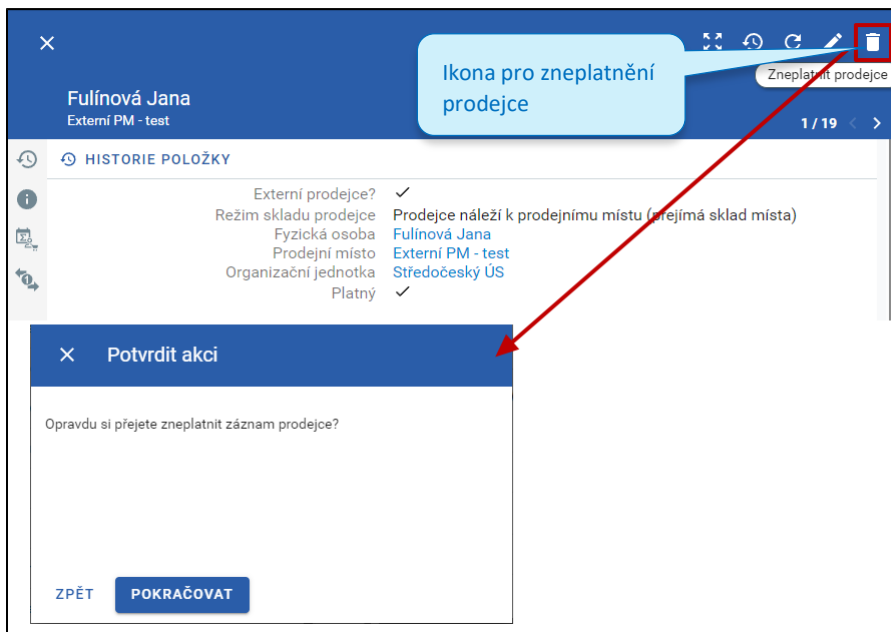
Ikona pro zneplatnění prodejce

Zneplatnit prodejce

Fulínová Jana
Externí PM - test

1 / 19

HISTORIE POLOŽKY

| | |
|---|---|
| Externí prodejce? | ✓ |
| Režim skladu prodejce | Prodejce náleží k prodejnímu místu (přejímá sklad místa) |
| Fyzická osoba | Fulínová Jana |
| Prodejní místo | Externí PM - test |
| Organizační jednotka | Středočeský ÚS |
| Platný | ✓ |

Potvrdit akci

Opravdu si přejete zneplatnit záznam prodejce?

ZPĚT POKRAČOVAT